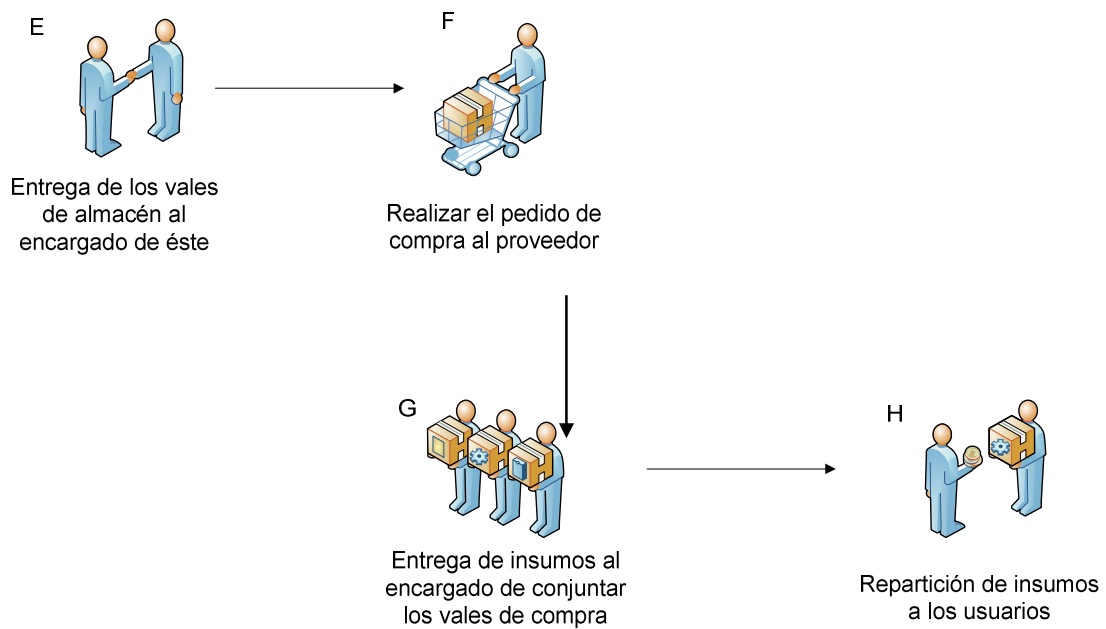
E

Entrega de los vales de almacén al encargado de éste

F

Realizar el pedido de compra al proveedor

G

Entrega de insumos al encargado de conjuntar los vales de compra

H

Repartición de insumos a los usuarios